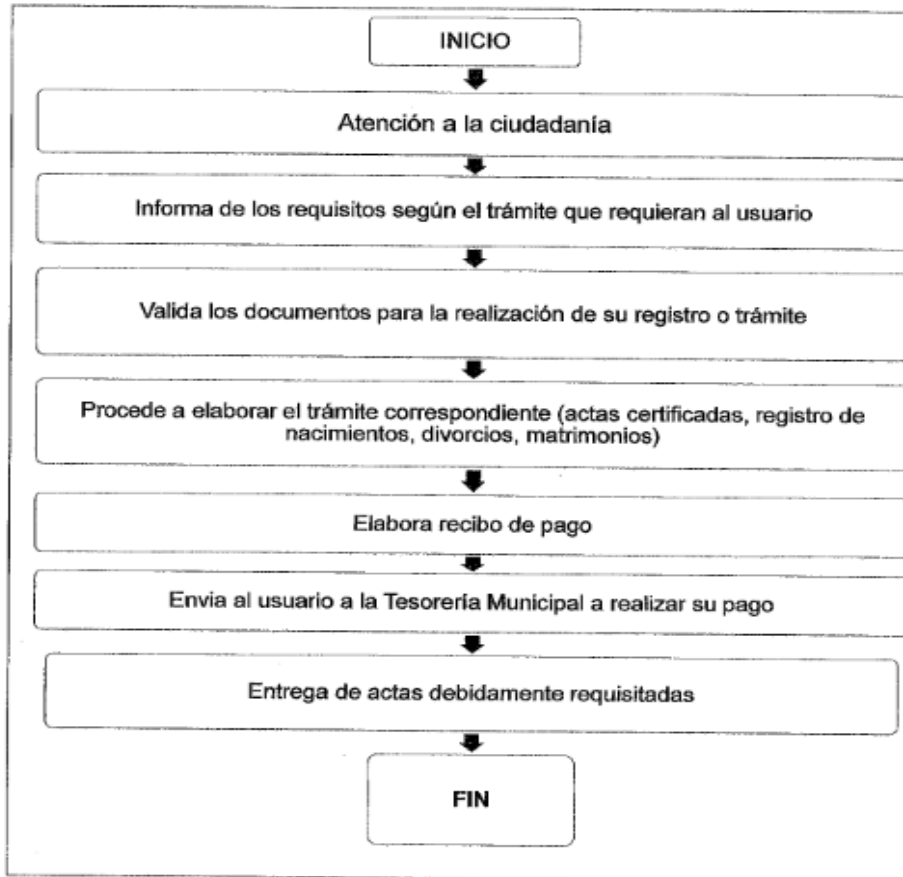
INICIO

Atención a la ciudadanía

Informa de los requisitos según el trámite que requieran al usuario

Valida los documentos para la realización de su registro o trámite

Procede a elaborar el trámite correspondiente (actas certificadas, registro de nacimientos, divorcios, matrimonios)

Elabora recibo de pago

Envia al usuario a la Tesorería Municipal a realizar su pago

Entrega de actas debidamente requisitadas

FIN